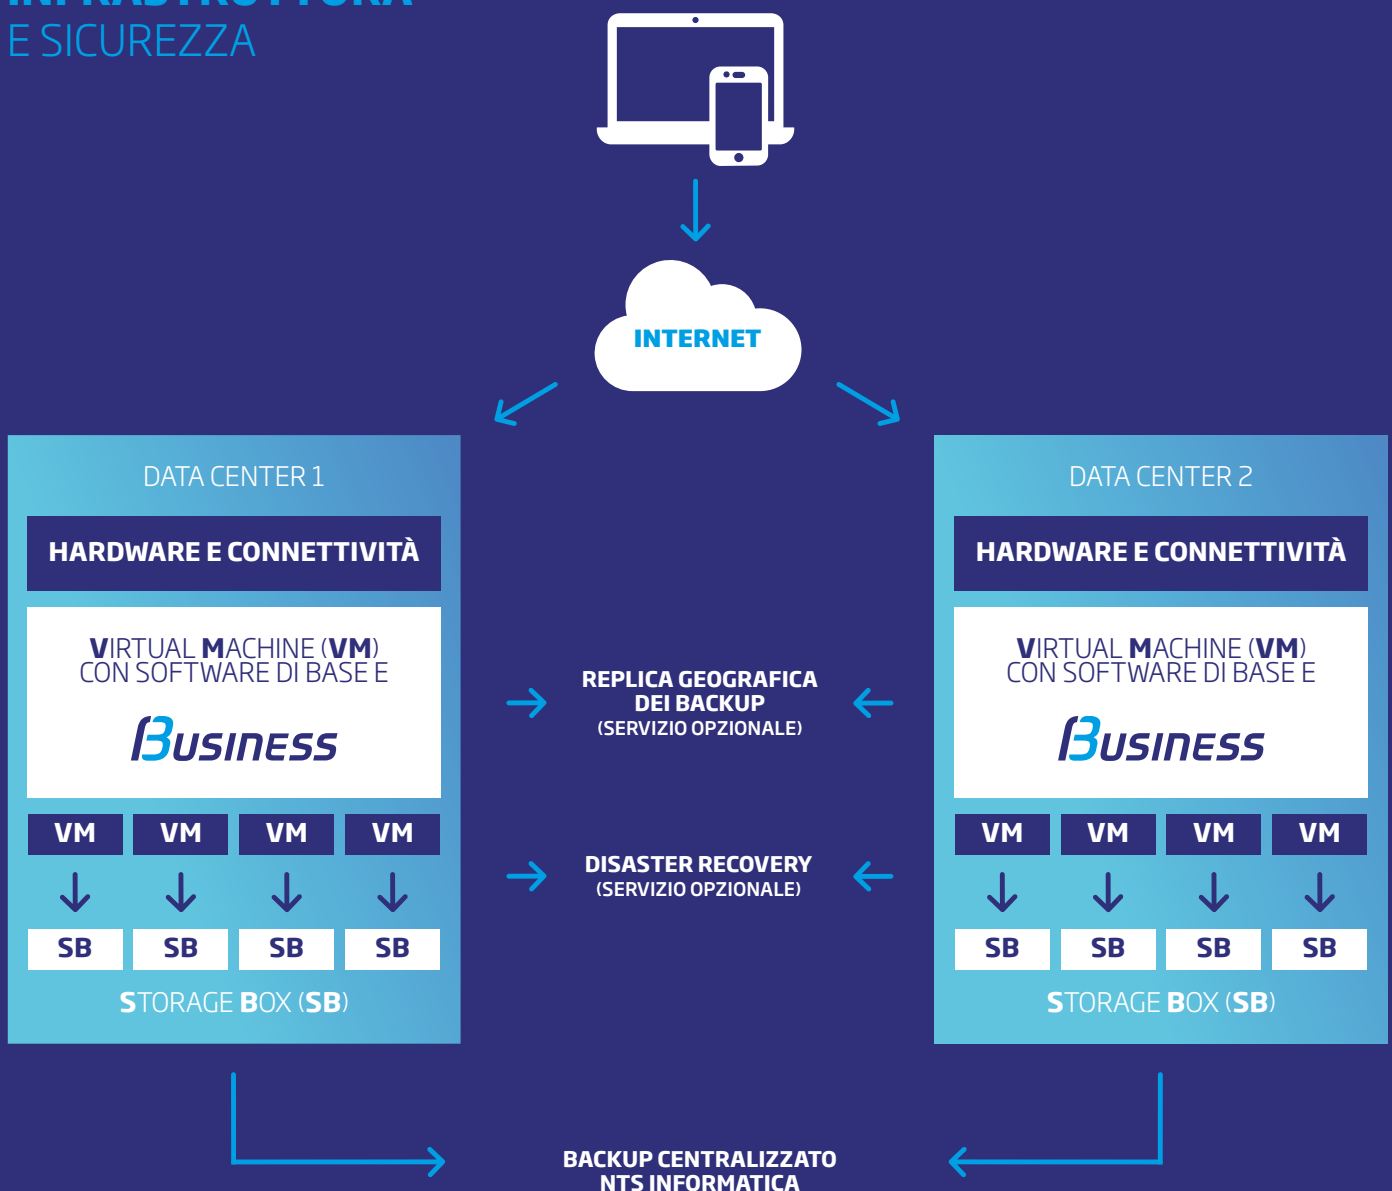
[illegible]
E SICUREZZA

INTERNET

DATA CENTER 1

HARDWARE E CONNETTIVITÀ

VIRTUAL MACHINE (VM) CON SOFTWARE DI BASE E

Business

| VM | VM | VM | VM |
|---|---|---|---|
| SB | SB | SB | SB |

STORAGE BOX (SB)

REPLICA GEOGRAFICA DEI BACKUP (SERVIZIO OPZIONALE)

DISASTER RECOVERY (SERVIZIO OPZIONALE)

DATA CENTER 2

HARDWARE E CONNETTIVITÀ

VIRTUAL MACHINE (VM) CON SOFTWARE DI BASE E

Business

| VM | VM | VM | VM |
|---|---|---|---|
| SB | SB | SB | SB |

STORAGE BOX (SB)

BACKUP CENTRALIZZATO NTS INFORMATICA